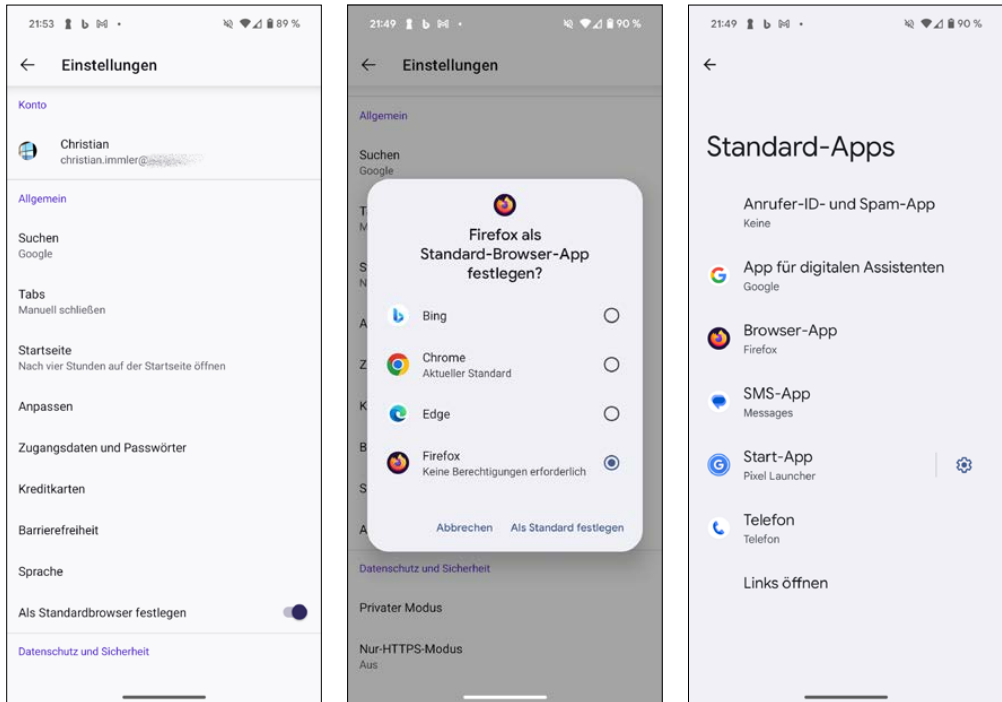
21:53 89 %

Einstellungen

Konto

Christian
christian.immler@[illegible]

Allgemein

Suchen
Google

Tabs
Manuell schließen

Startseite
Nach vier Stunden auf der Startseite öffnen

Anpassen

Zugangsdaten und Passwörter

Kreditkarten

Barrierefreiheit

Sprache

Als Standardbrowser festlegen

Datenschutz und Sicherheit

21:49 90 %

Einstellungen

Allgemein

Suchen
Google

Firefox als Standard-Browser-App festlegen?

Bing

Chrome
Aktueller Standard

Edge

Firefox
Keine Berechtigungen erforderlich

Abbrechen Als Standard festlegen

Datenschutz und Sicherheit

Privater Modus

Nur-HTTPS-Modus
Aus

21:49 90 %

Standard-Apps

Anrufer-ID- und Spam-App
Keine

App für digitalen Assistenten
Google

Browser-App
Firefox

SMS-App
Messages

Start-App
Pixel Launcher

Telefon
Telefon

Links öffnen